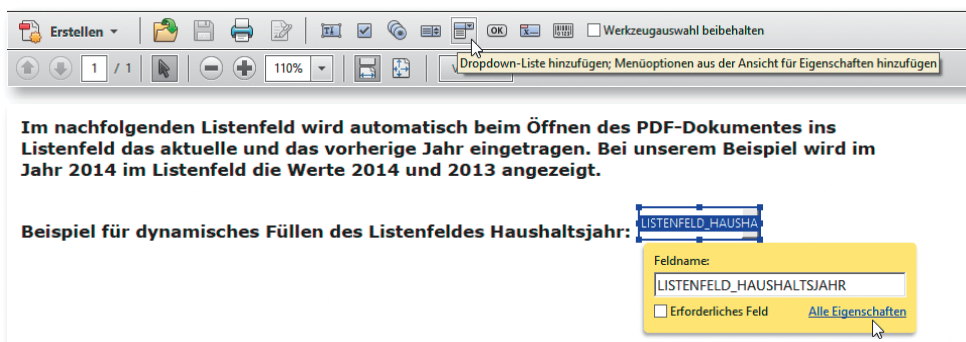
Erstellen

Werkzeugauswahl beibehalten

1 / 1

110%

Dropdown-Liste hinzufügen; Menüoptionen aus der Ansicht für Eigenschaften hinzufügen

Im nachfolgenden Listenfeld wird automatisch beim Öffnen des PDF-Dokumentes ins Listenfeld das aktuelle und das vorherige Jahr eingetragen. Bei unserem Beispiel wird im Jahr 2014 im Listenfeld die Werte 2014 und 2013 angezeigt.

Beispiel für dynamisches Füllen des Listenfeldes Haushaltsjahr: LISTENFELD_HAUSHA

Feldname:

LISTENFELD_HAUSHALTSJAHR

Erforderliches Feld

Alle Eigenschaften